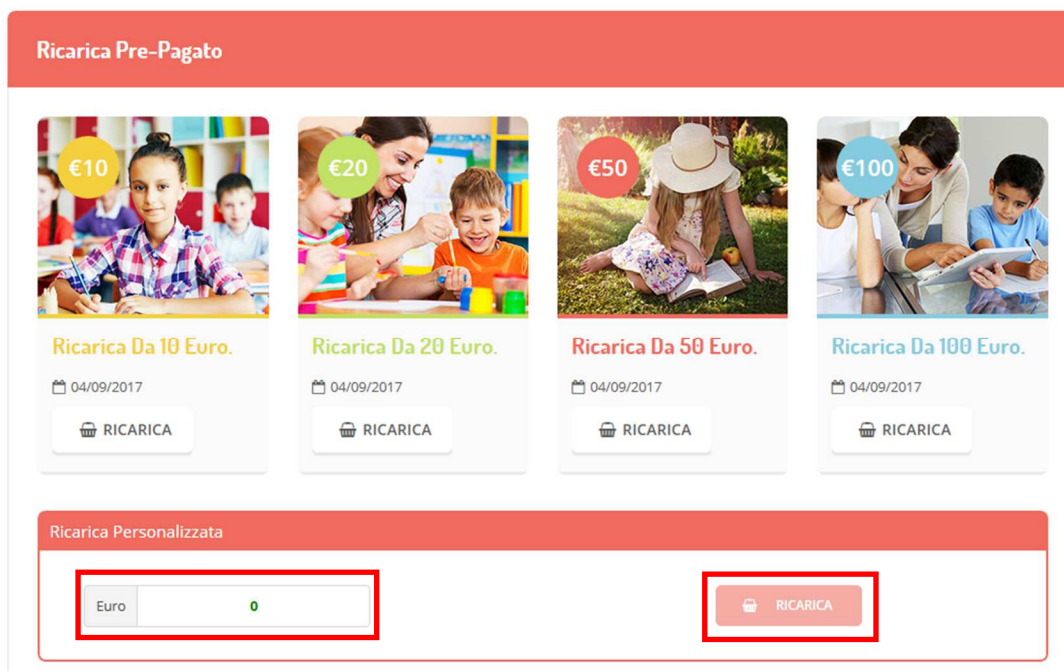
Ricarica Pre-Pagato

€10

Ricarica Da 10 Euro.

04/09/2017

RICARICA

€20

Ricarica Da 20 Euro.

04/09/2017

RICARICA

€50

Ricarica Da 50 Euro.

04/09/2017

RICARICA

€100

Ricarica Da 100 Euro.

04/09/2017

RICARICA

Ricarica Personalizzata

Euro 0

RICARICA